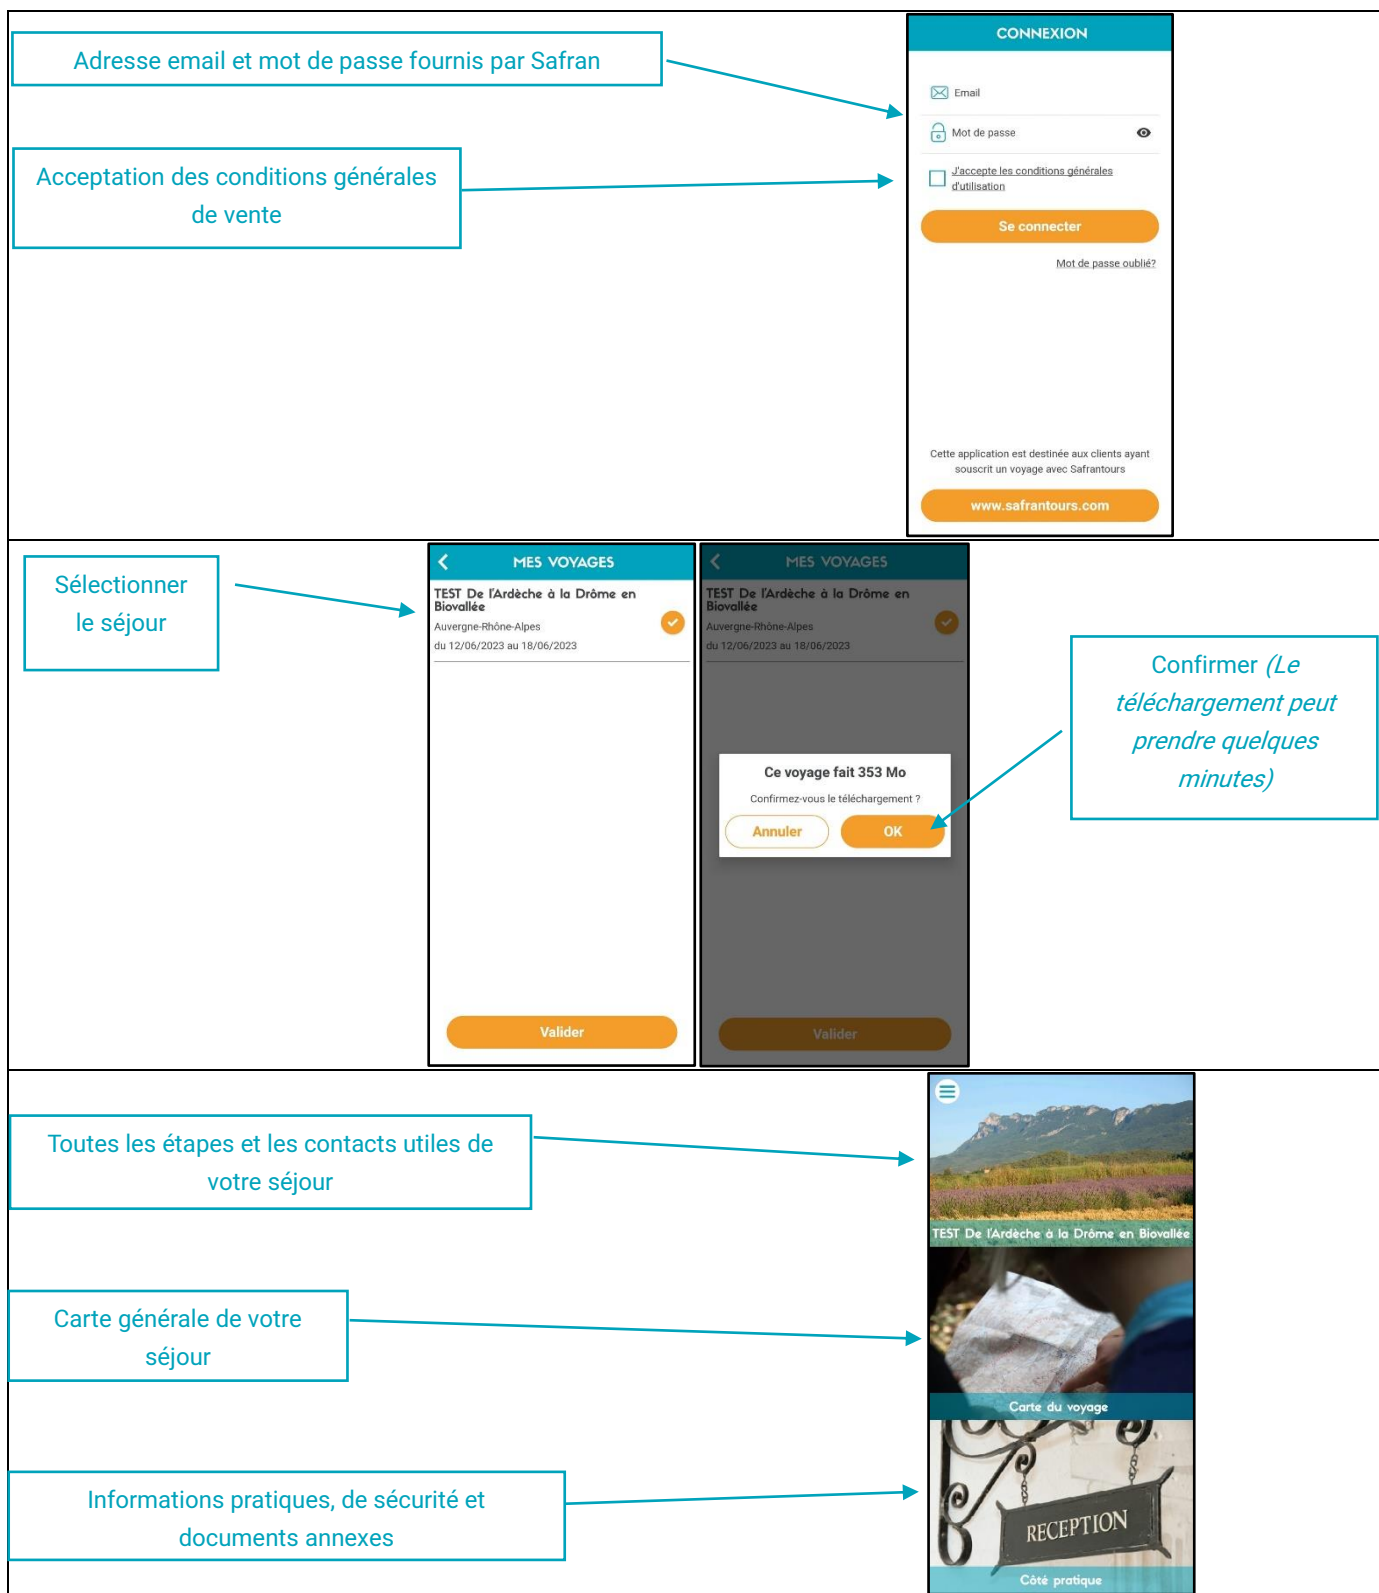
Adresse email et mot de passe fournis par Safran

Acceptation des conditions générales de vente

CONNEXION

Email

Mot de passe

J'accepte les conditions générales d'utilisation

Se connecter

Mot de passe oublié?

Cette application est destinée aux clients ayant souscrit un voyage avec Safrantours

www.safrantours.com

Sélectionner le séjour

MES VOYAGES

TEST De l'Ardèche à la Drôme en Biovallée
Auvergne-Rhône-Alpes
du 12/06/2023 au 18/06/2023

Valider

MES VOYAGES

TEST De l'Ardèche à la Drôme en Biovallée
Auvergne-Rhône-Alpes
du 12/06/2023 au 18/06/2023

Ce voyage fait 353 Mo

Confirmez-vous le téléchargement ?

Annuler

OK

Valider

Confirmer *(Le téléchargement peut prendre quelques minutes)*

Toutes les étapes et les contacts utiles de votre séjour

Carte générale de votre séjour

Informations pratiques, de sécurité et documents annexes

TEST De l'Ardèche à la Drôme en Biovallée

Carte du voyage

RECEPTION

Côté pratique